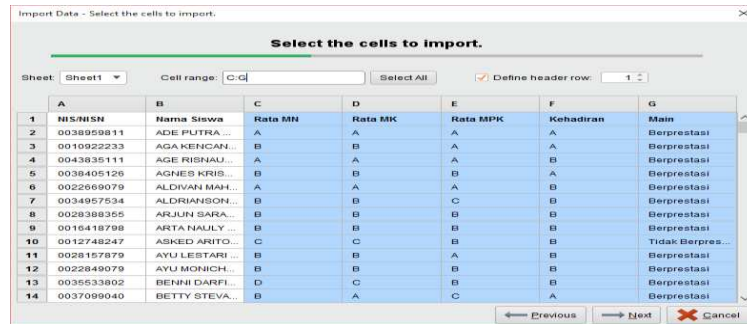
Import Data - Select the cells to import.

Select the cells to import.

Sheet: Sheet1 Cell range: C:G Select All Define header row: 1

| | A | B | C | D | E | F | G |
|---|---|---|---|---|---|---|---|
| 1 | NIS/NISN | Nama Siswa | Rata MN | Rata MK | Rata MPK | Kehadiran | Main |
| 2 | 0038959811 | ADE PUTRA ... | A | A | A | A | Berprestasi |
| 3 | 0010922233 | AGA KENCAN... | B | B | A | A | Berprestasi |
| 4 | 0043835111 | AGE RISNAU... | A | A | A | B | Berprestasi |
| 5 | 0038405126 | AGNES KRIS... | B | B | B | A | Berprestasi |
| 6 | 0022669079 | ALDIVAN MAH... | A | A | A | B | Berprestasi |
| 7 | 0034957534 | ALDRIANSON... | B | B | C | B | Berprestasi |
| 8 | 0028388355 | ARJUN SARA... | B | B | B | B | Berprestasi |
| 9 | 0016418798 | ARTA NAULY ... | B | B | B | B | Berprestasi |
| 10 | 0012748247 | ASKED ARITO... | C | C | B | B | Tidak Berpres... |
| 11 | 0028157879 | AYU LESTARI ... | B | B | A | B | Berprestasi |
| 12 | 0022849079 | AYU MONICH... | B | B | B | B | Berprestasi |
| 13 | 0035533802 | BENNI DARFI... | D | C | B | B | Berprestasi |
| 14 | 0037099040 | BETTY STEVA... | B | A | C | A | Berprestasi |

Previous Next Cancel